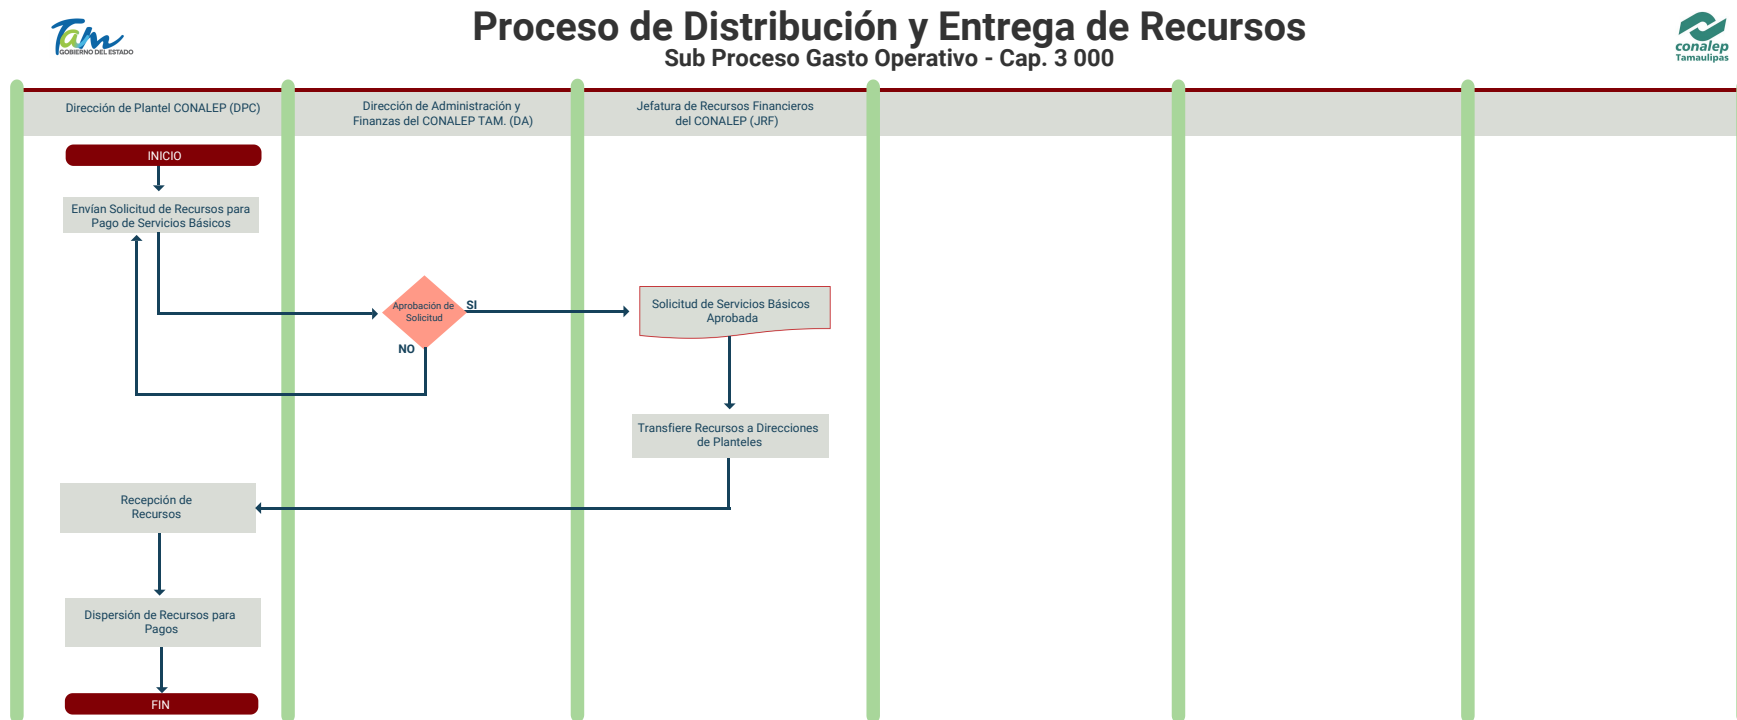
Tam
GOBIERNO DEL ESTADO

Proceso de Distribución y Entrega de Recursos
Sub Proceso Gasto Operativo - Cap. 3 000

conalep
Tamaulipas

Dirección de Plantel CONALEP (DPC)

Dirección de Administración y Finanzas del CONALEP TAM. (DA)

Jefatura de Recursos Financieros del CONALEP (JRF)

INICIO

Envían Solicitud de Recursos para Pago de Servicios Básicos

Aprobación de Solicitud

SI

NO

Solicitud de Servicios Básicos Aprobada

Transfiere Recursos a Direcciones de Planteles

Recepción de Recursos

Dispersión de Recursos para Pagos

FIN